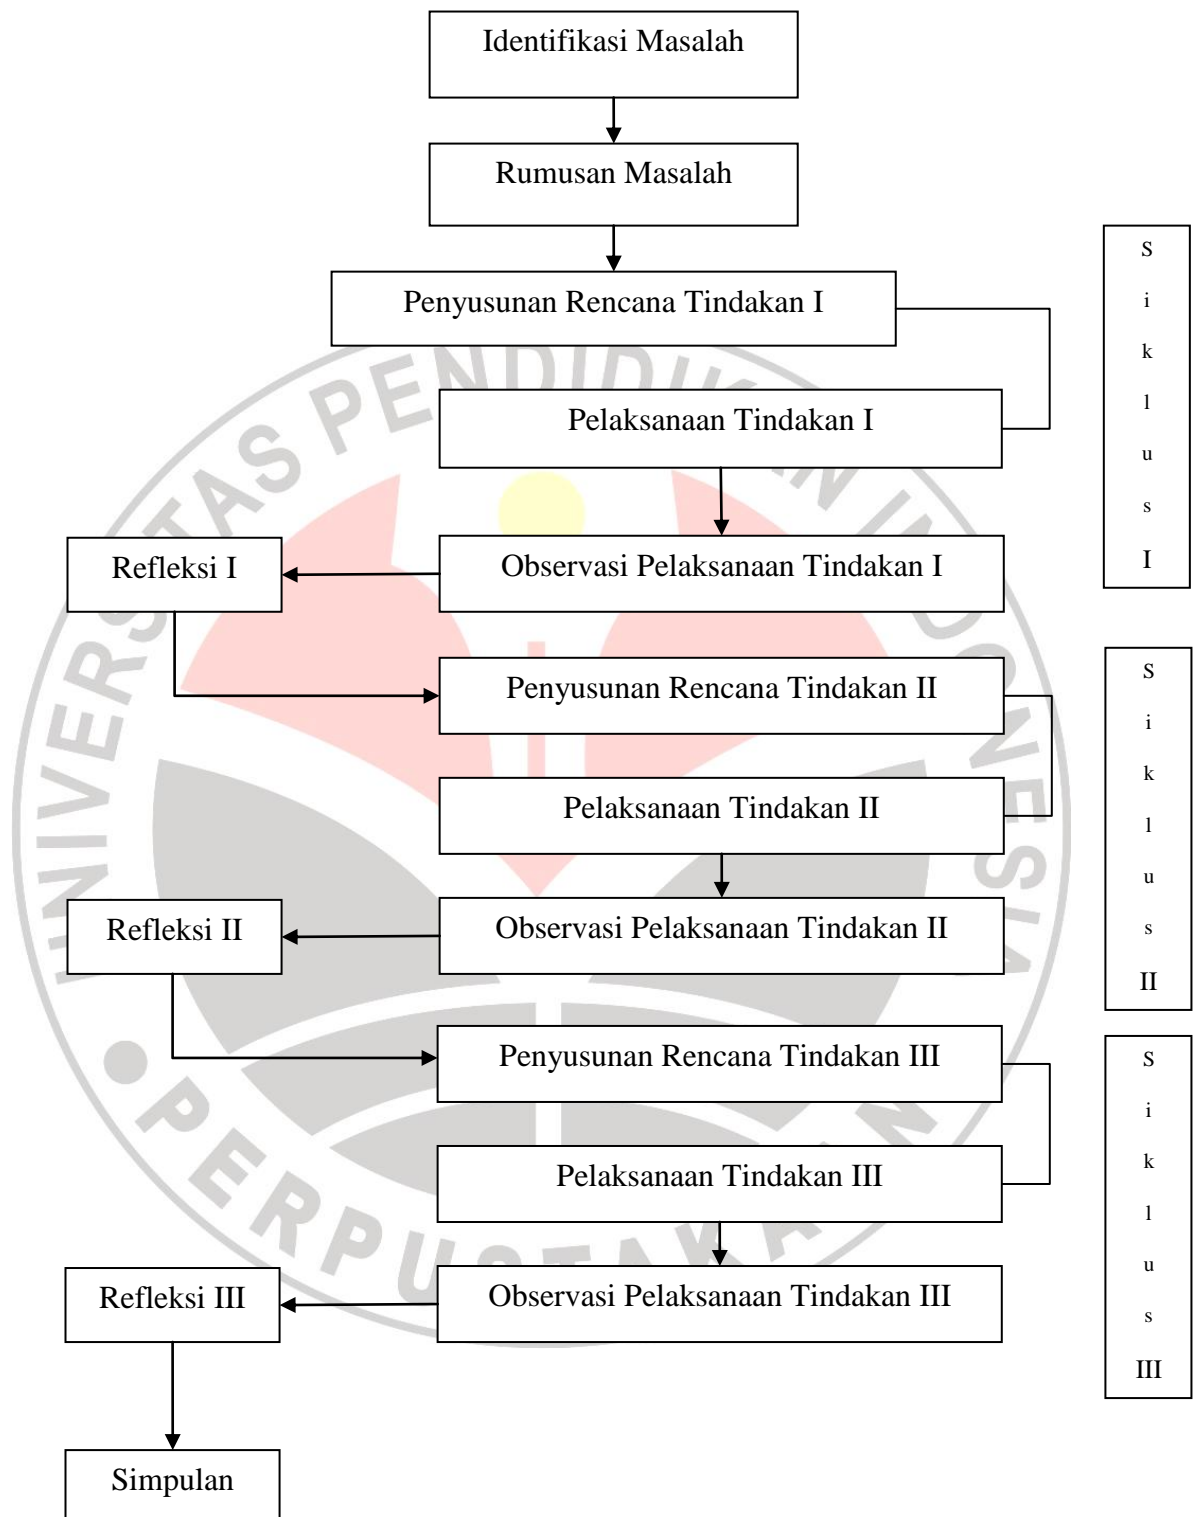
Identifikasi Masalah

Rumusan Masalah

Penyusunan Rencana Tindakan I

Pelaksanaan Tindakan I

Observasi Pelaksanaan Tindakan I

Refleksi I

Siklus I

Penyusunan Rencana Tindakan II

Pelaksanaan Tindakan II

Observasi Pelaksanaan Tindakan II

Refleksi II

Siklus II

Penyusunan Rencana Tindakan III

Pelaksanaan Tindakan III

Observasi Pelaksanaan Tindakan III

Refleksi III

Siklus III

Simpulan

UNIVERSITAS PENDIDIKAN INDONESIA
PERPUSTAKAAN